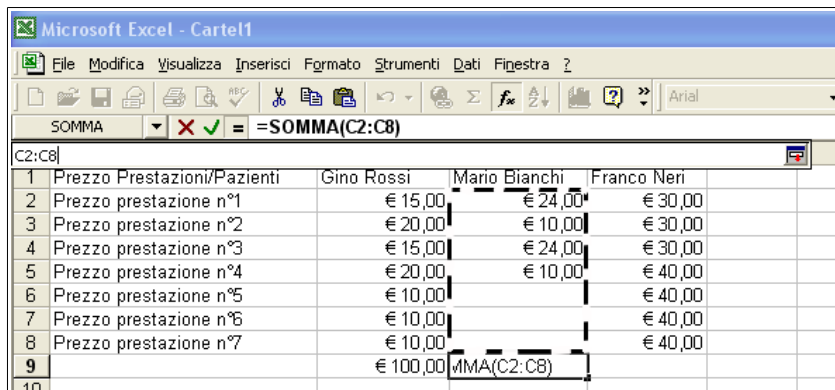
Microsoft Excel - Cartel1

File Modifica Visualizza Inserisci Formato Strumenti Dati Finestra ?

Arial

SOMMA = =SOMMA(C2:C8)

C2:C8

| 1 | Prezzo Prestazioni/Pazienti | Gino Rossi | Mario Bianchi | Franco Neri |
|---|---|---|---|---|
| 2 | Prezzo prestazione n°1 | € 15,00 | € 24,00 | € 30,00 |
| 3 | Prezzo prestazione n°2 | € 20,00 | € 10,00 | € 30,00 |
| 4 | Prezzo prestazione n°3 | € 15,00 | € 24,00 | € 30,00 |
| 5 | Prezzo prestazione n°4 | € 20,00 | € 10,00 | € 40,00 |
| 6 | Prezzo prestazione n°5 | € 10,00 | | € 40,00 |
| 7 | Prezzo prestazione n°6 | € 10,00 | | € 40,00 |
| 8 | Prezzo prestazione n°7 | € 10,00 | | € 40,00 |
| 9 | | € 100,00 | MMA(C2:C8) | |
| 10 | | | | |